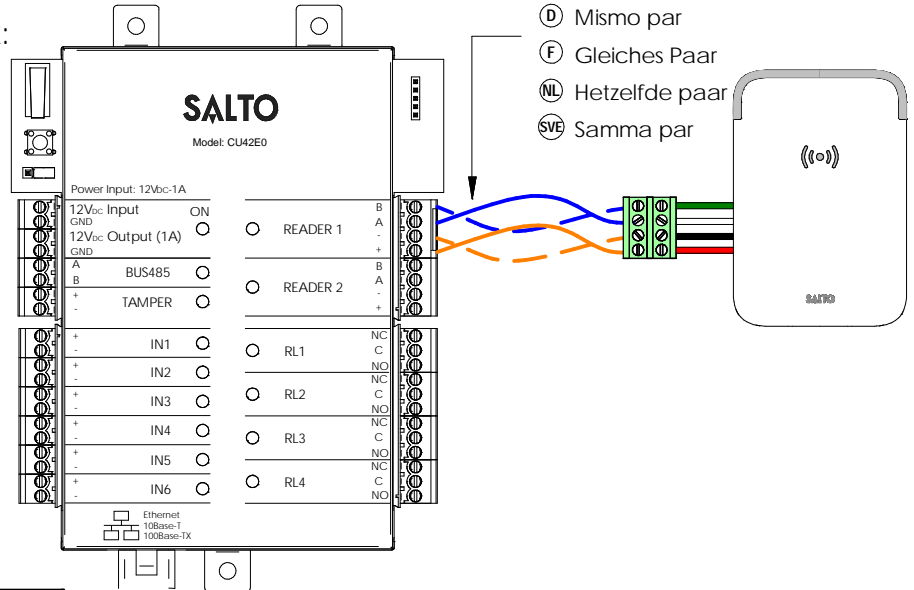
:

D Mismo par
F Gleiches Paar
NL Hetzelfde paar
SVE Samma par

SALTO
Model: CU42E0

Power Input: 12VDC-1A
12VDC Input
GND
ON
12VDC Output (1A)
GND
A
B
BUS485
+
-
TAMPER
+
-
IN1
+
-
IN2
+
-
IN3
+
-
IN4
+
-
IN5
+
-
IN6
Ethernet
10Base-T
100Base-TX

READER 1
B
A
-
+
READER 2
B
A
-
+
RL1
NC
C
NO
RL2
NC
C
NO
RL3
NC
C
NO
RL4
NC
C
NO

SALTO